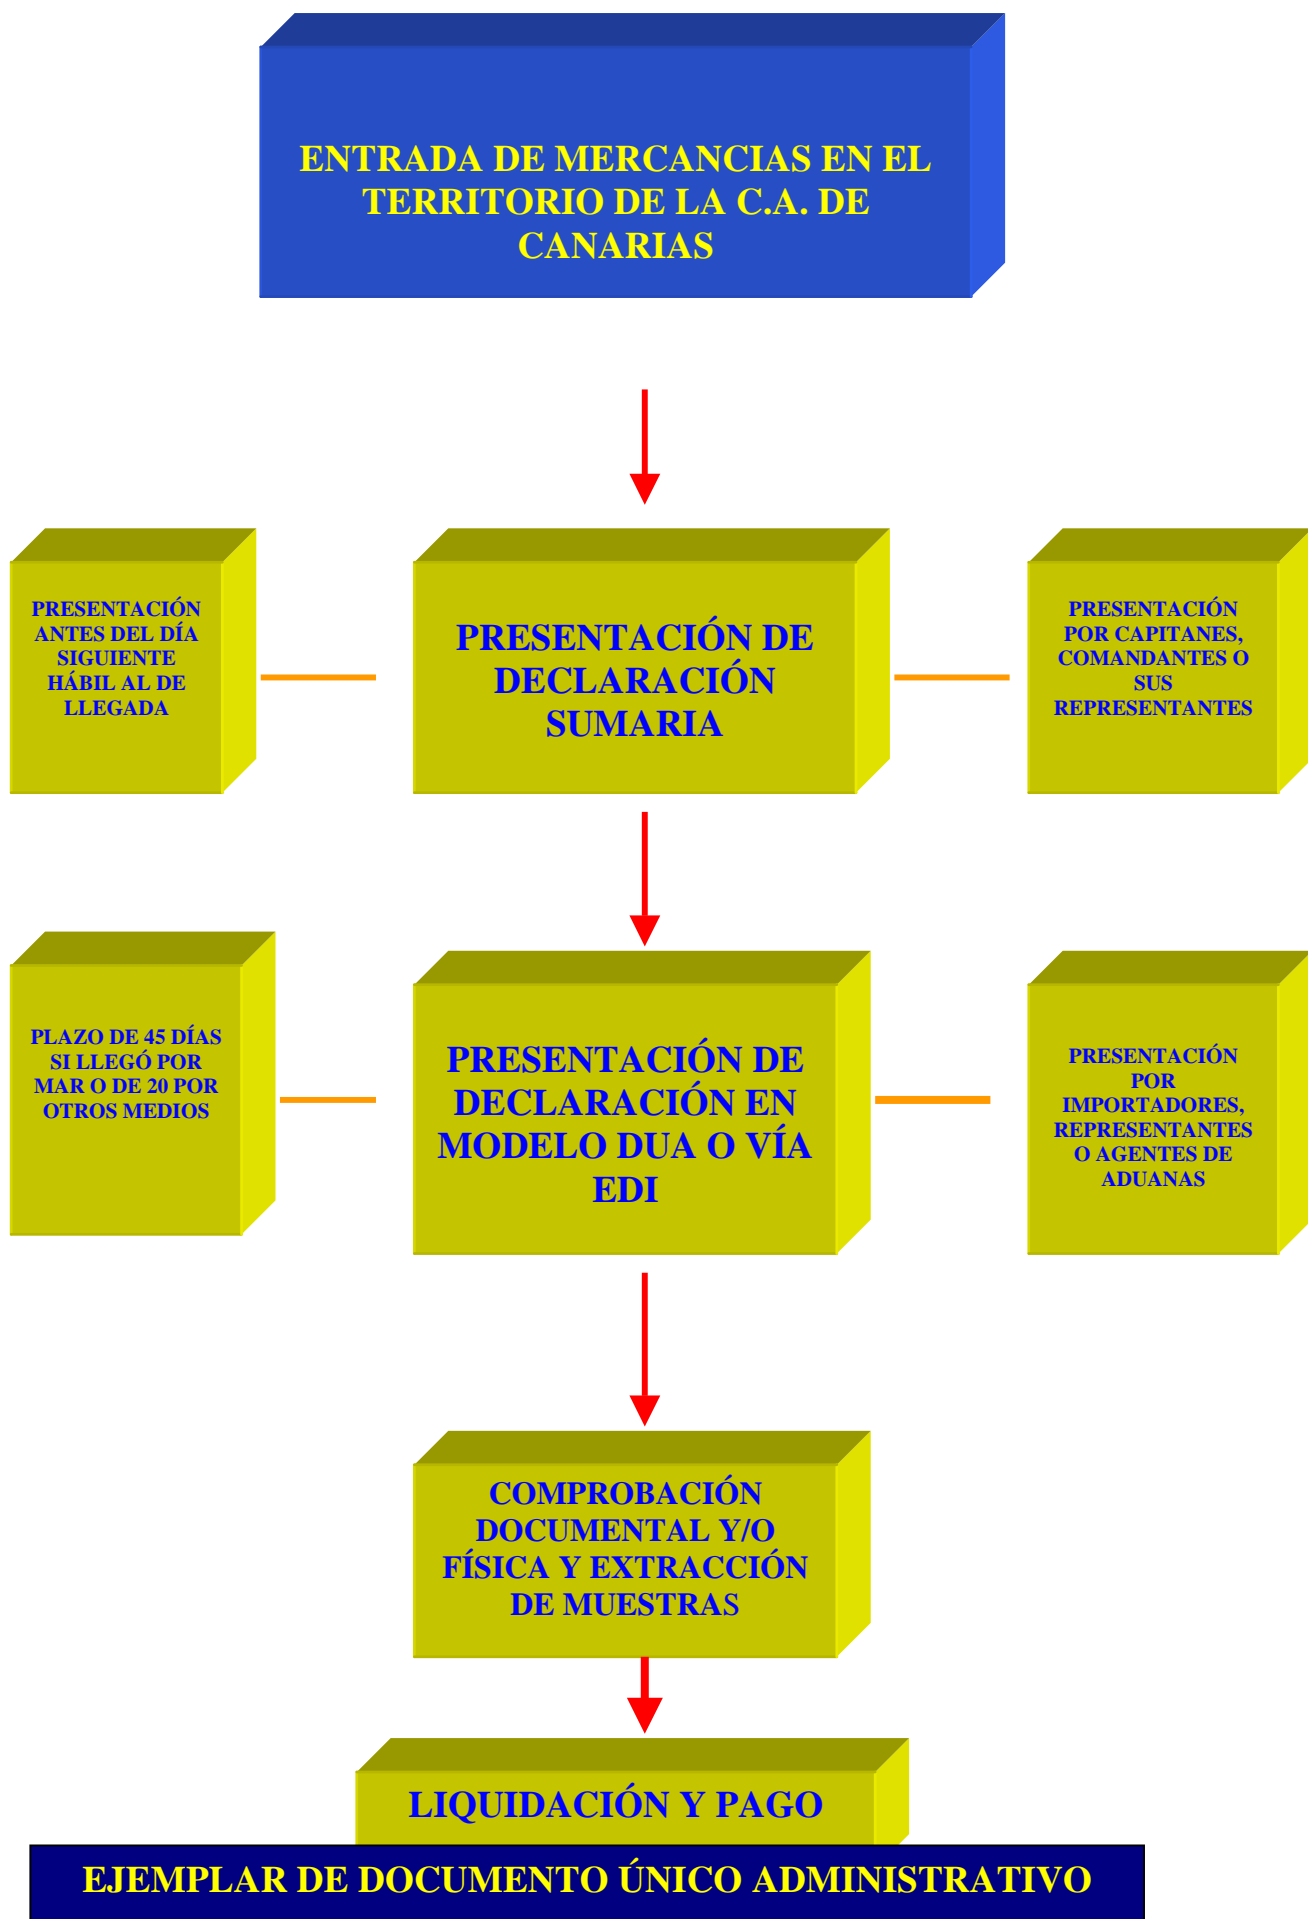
ENTRADA DE MERCANCIAS EN EL TERRITORIO DE LA C.A. DE CANARIAS

PRESENTACIÓN ANTES DEL DÍA SIGUIENTE HÁBIL AL DE LLEGADA

PRESENTACIÓN DE DECLARACIÓN SUMARIA

PRESENTACIÓN POR CAPITANES, COMANDANTES O SUS REPRESENTANTES

PLAZO DE 45 DÍAS SI LLEGÓ POR MAR O DE 20 POR OTROS MEDIOS

PRESENTACIÓN DE DECLARACIÓN EN MODELO DUA O VÍA EDI

PRESENTACIÓN POR IMPORTADORES, REPRESENTANTES O AGENTES DE ADUANAS

COMPROBACIÓN DOCUMENTAL Y/O FÍSICA Y EXTRACCIÓN DE MUESTRAS

LIQUIDACIÓN Y PAGO

EJEMPLAR DE DOCUMENTO ÚNICO ADMINISTRATIVO